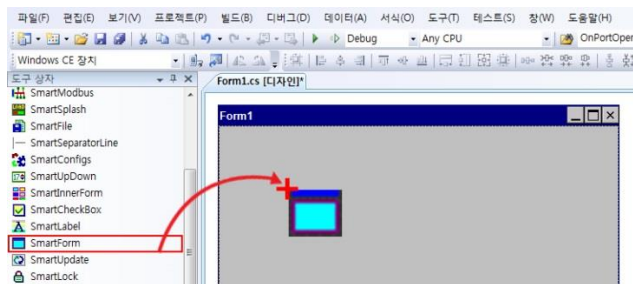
파일(F) 편집(E) 보기(V) 프로젝트(P) 빌드(B) 디버그(D) 데이터(A) 서식(O) 도구(T) 테스트(S) 창(W) 도움말(H)

Debug
Any CPU
OnPortOper

Windows CE 장치

도구 상자
SmartModbus
SmartSplash
SmartFile
SmartSeparatorLine
SmartConfigs
SmartUpDown
SmartInnerForm
SmartCheckBox
SmartLabel
SmartForm
SmartUpdate
SmartLock

Form1.cs [디자인]*

Form1